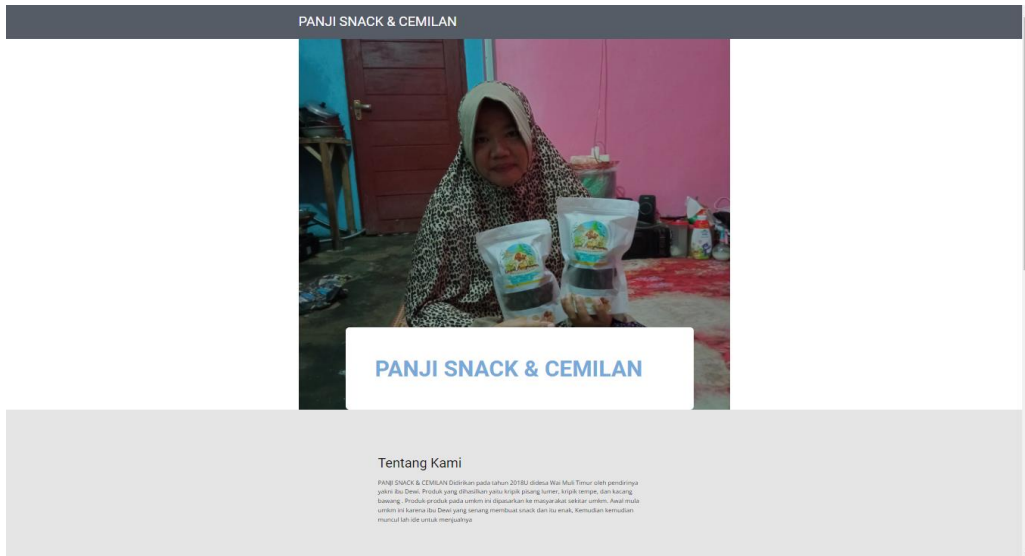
PANJI SNACK & CEMILAN

PANJI SNACK & CEMILAN

Tentang Kami

PANJI SNACK & CEMILAN Didirikan pada tahun 2018U didesa Wai Muli Timur oleh pendirinya yakni ibu Dewi. Produk yang dihasilkan yaitu kripik pisang lumer, kripik tempe, dan kacang bawang . Produk-produk pada umkm ini dipasarkan ke masyarakat sekitar umkm. Awal mula umkm ini karena ibu Dewi yang senang membuat snack dan itu enak, Kemudian kemudian muncul lah ide untuk menjualnya